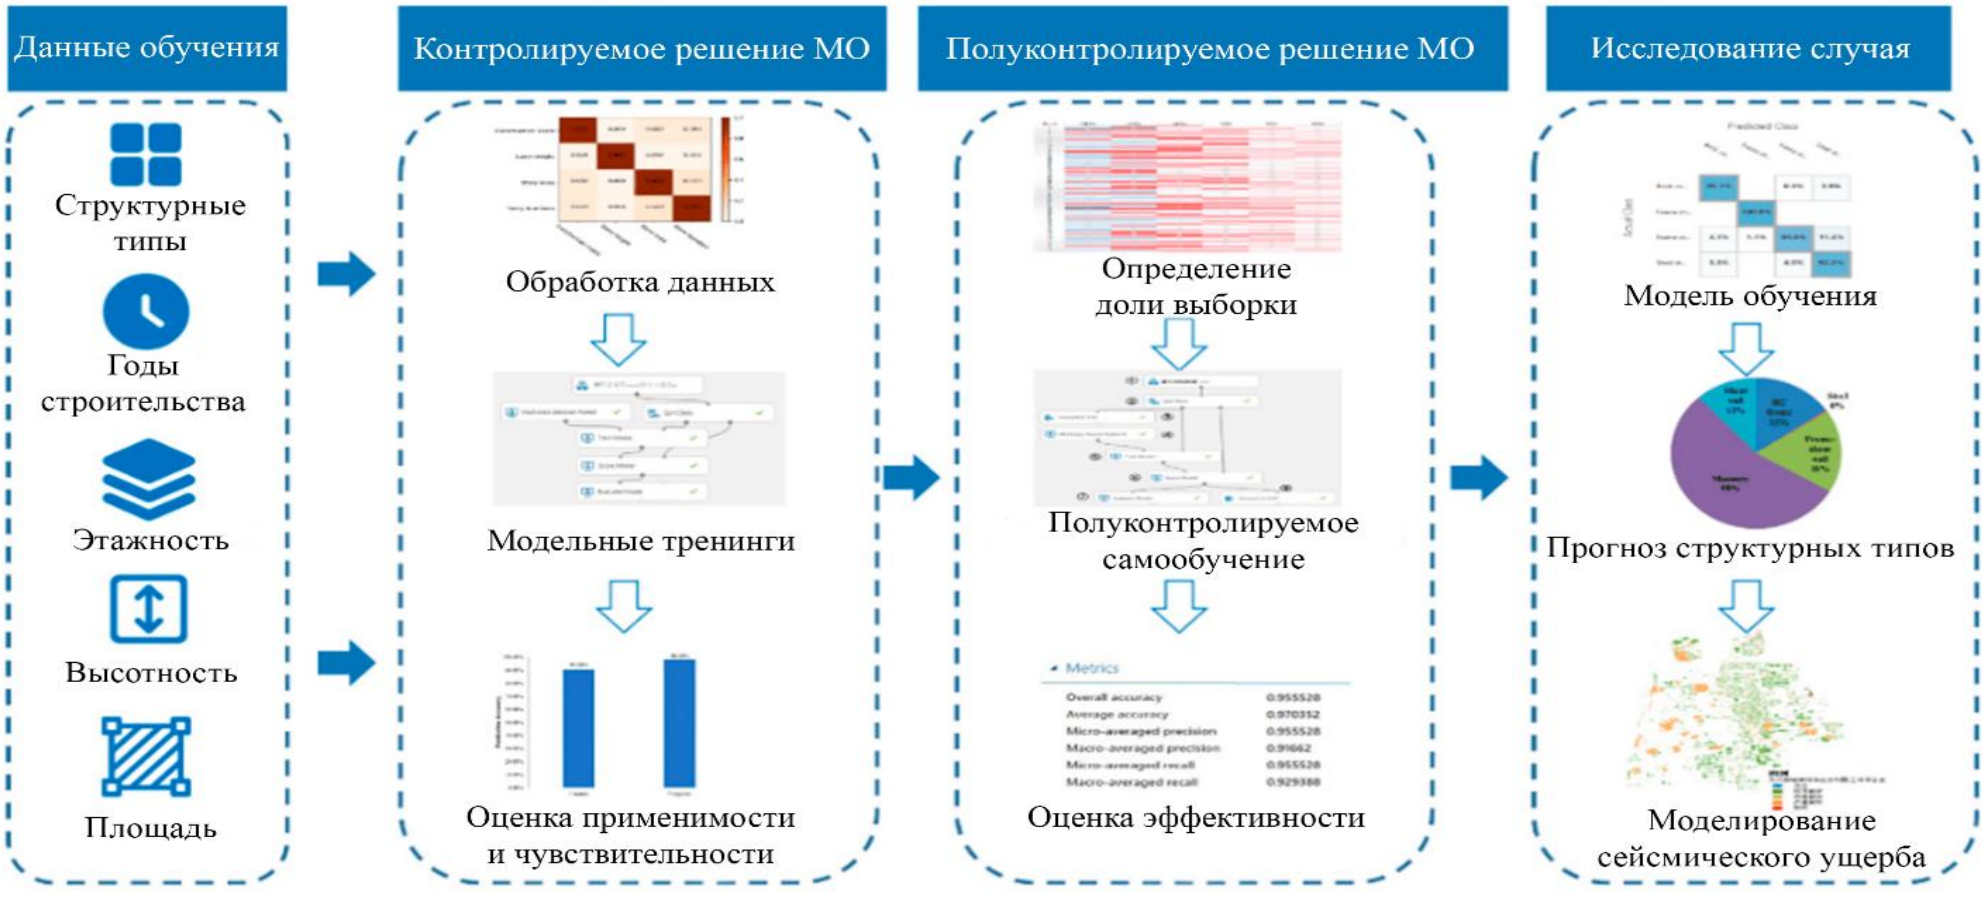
Данные обучения

Структурные типы

Годы строительства

Этажность

Высотность

Площадь

Контролируемое решение МО

Обработка данных

Модельные тренинги

Оценка применимости и чувствительности

Полуконтролируемое решение МО

Определение доли выборки

Полуконтролируемое самообучение

Metrics

| | |
|---|---|
| Overall accuracy | 0.955528 |
| Average accuracy | 0.970352 |
| Micro-averaged precision | 0.955528 |
| Macro-averaged precision | 0.91662 |
| Micro-averaged recall | 0.955528 |
| Macro-averaged recall | 0.929388 |

Оценка эффективности

Исследование случая

Predicted Class

Модель обучения

Прогноз структурных типов

Моделирование сейсмического ущерба